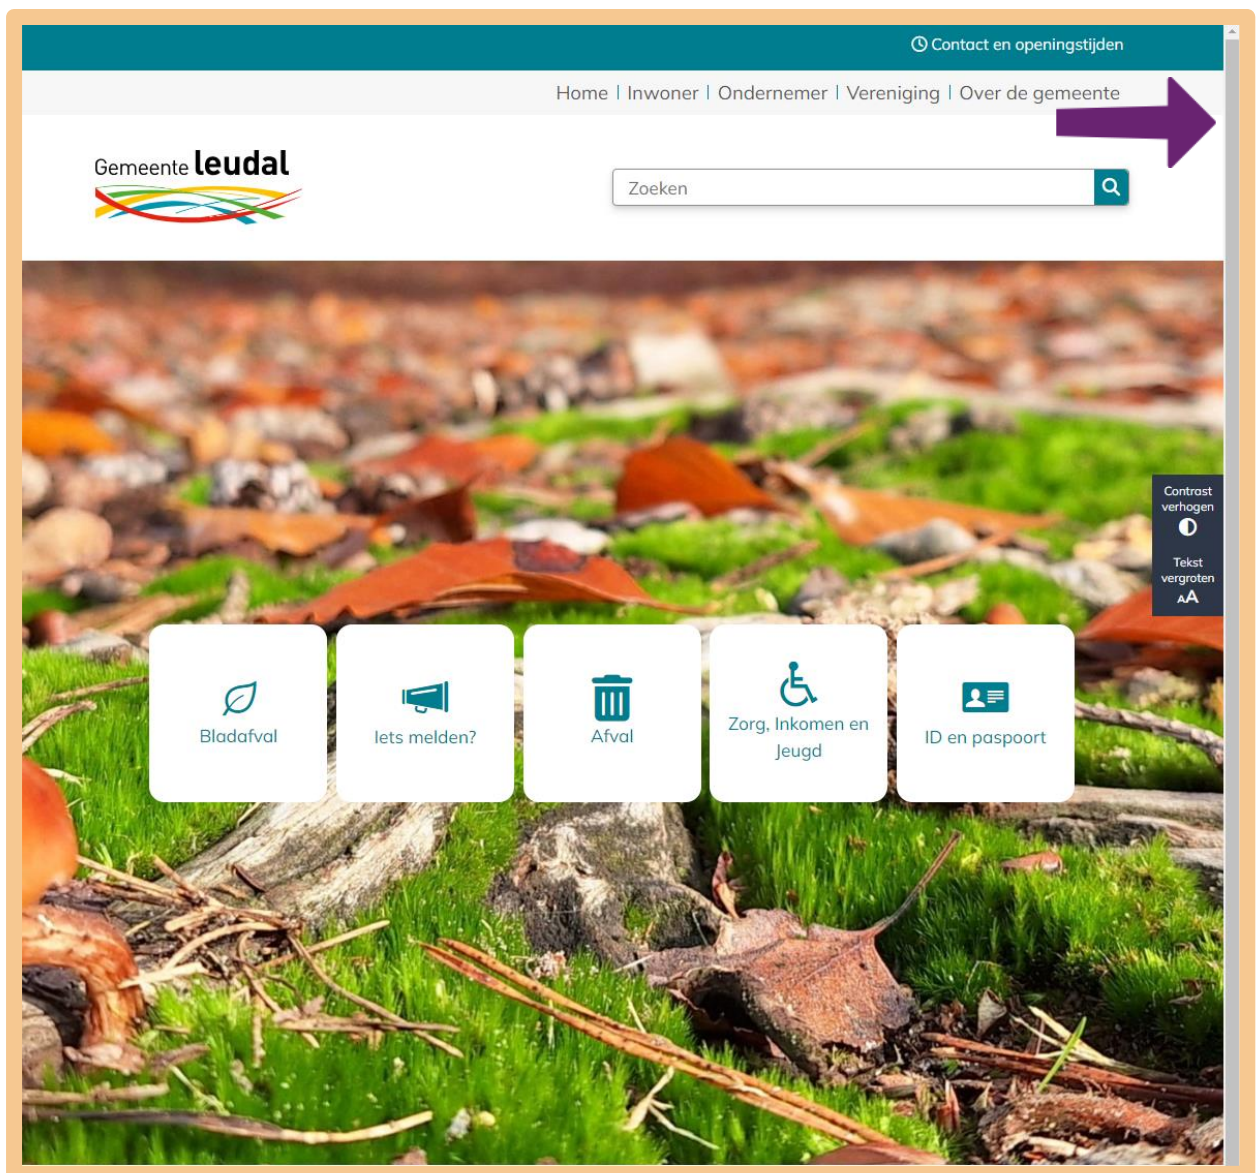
Contact en openingstijden

Home | Inwoner | Ondernemer | Vereniging | Over de gemeente

Gemeente leudal

Zoeken

Contrast verhogen

Tekst vergroten
AA

Bladafval

Iets melden?

Afval

Zorg, Inkomen en Jeugd

ID en paspoort